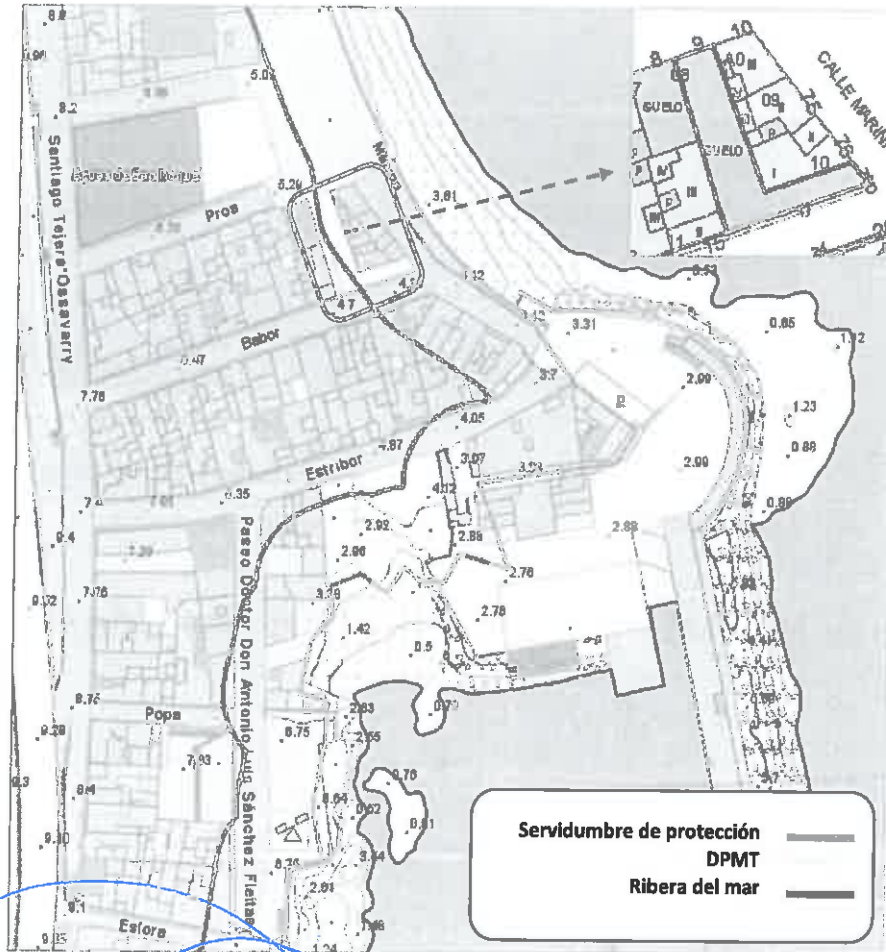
CALLE MARINA
SUELO
SUELO
Santiago Tejera Ossavarry
Pros
Babor
Estribor
Paseo Doctor Don Antonio Luis Sánchez Fleitas
Popa
Eslora
Marina
5.02
3.61
8.2
6.29
4.7
4.2
3.31
2.09
1.23
0.88
2.09
0.89
7.78
4.05
4.87
3.07
4.12
2.88
2.92
2.86
2.78
2.78
1.42
0.5
2.03
2.55
0.76
0.52
0.81
8.75
7.93
2.01
1.24
0.65
1.12
Servidumbre de protección
DPMT
Ribera del mar